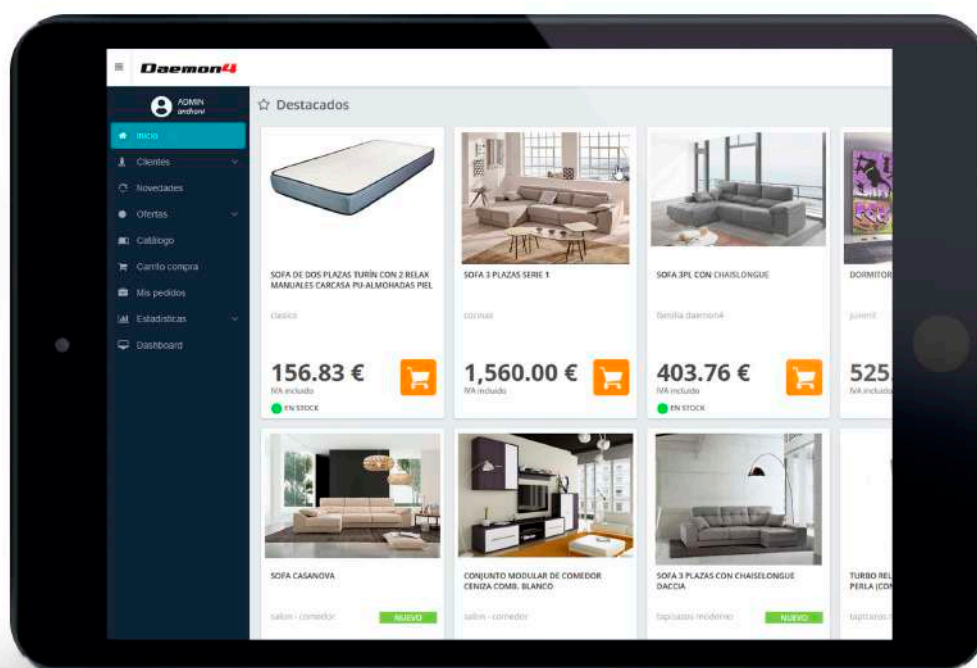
Daemon4

ADMIN
andhoni

Inicio
Clientes
Novedades
Ofertas
Catálogo
Carrito compra
Mis pedidos
Estadisticas
Dashboard

☆ Destacados

SOFA DE DOS PLAZAS TURÍN CON 2 RELAX MANUALES CARCASA PU-ALMOHADAS PIEL
clasico
156.83 €
IVA incluido
EN STOCK

SOFA 3 PLAZAS SERIE 1
cocinas
1,560.00 €
IVA incluido

SOFA 3PL CON CHAISLONGUE
familia daemon4
403.76 €
IVA incluido
EN STOCK

DORMITOR
juvenil
525
IVA incluido

SOFA CASANOVA
salon - comedor
NUEVO

CONJUNTO MODULAR DE COMEDOR CENIZA COMB. BLANCO
salon - comedor

SOFA 3 PLAZAS CON CHAISELONGUE DACCIA
tapizados moderno
NUEVO

TURBO REL PERLA (CON
tapizados